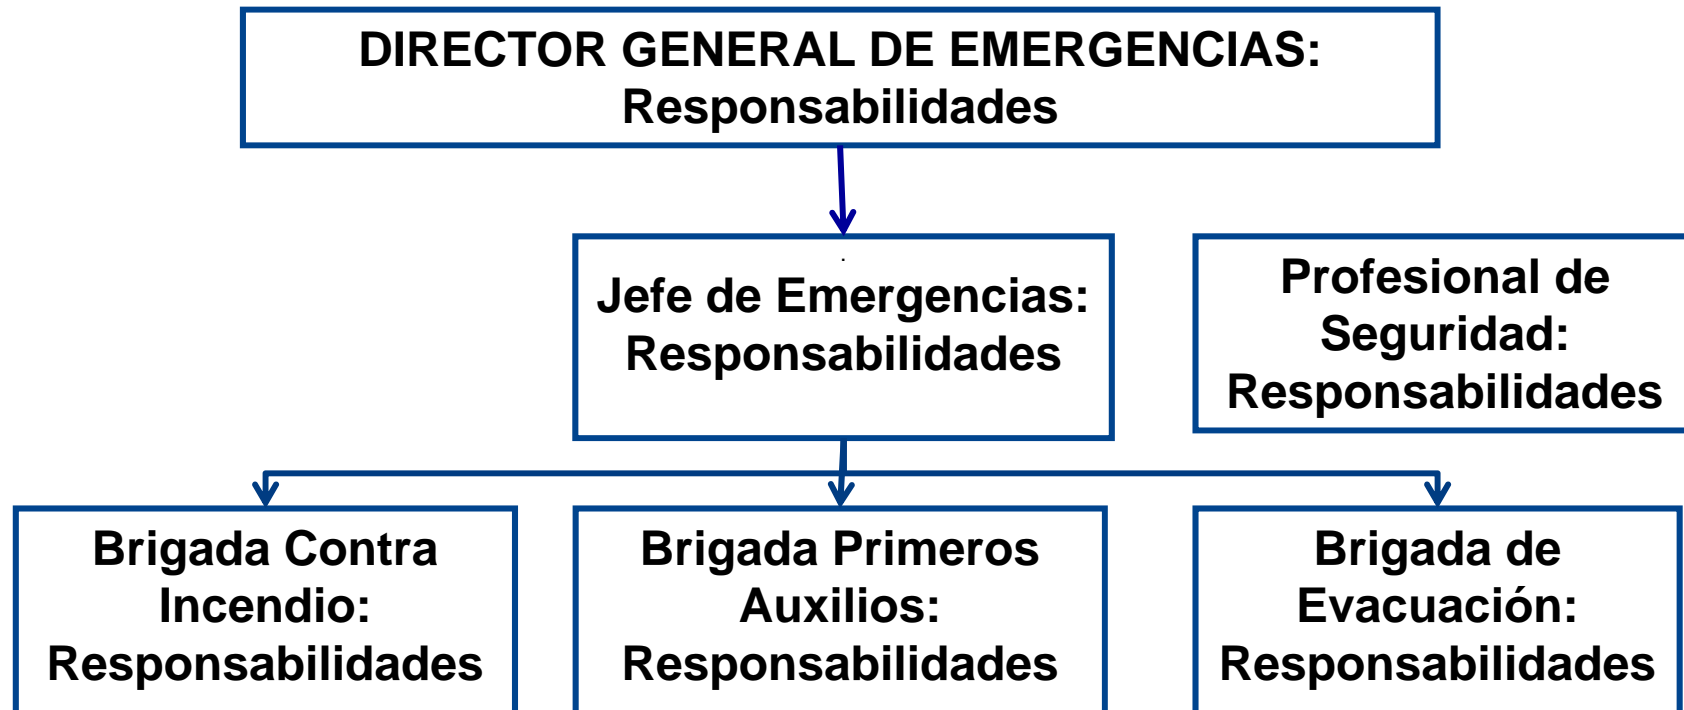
DIRECTOR GENERAL DE EMERGENCIAS: Responsabilidades

Jefe de Emergencias: Responsabilidades

Profesional de Seguridad: Responsabilidades

Brigada Contra Incendio: Responsabilidades

Brigada Primeros Auxilios: Responsabilidades

Brigada de Evacuación: Responsabilidades